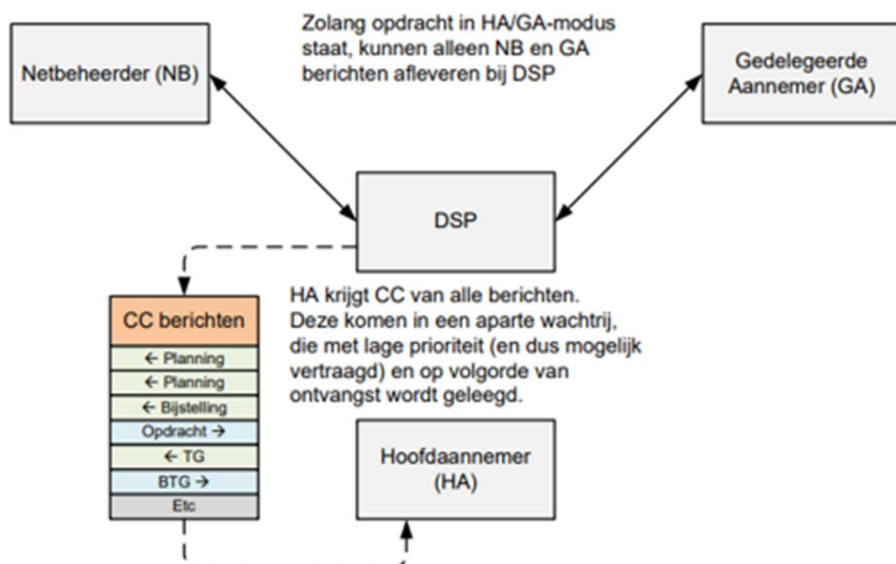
Netbeheerder (NB)

Zolang opdracht in HA/GA-modus staat, kunnen alleen NB en GA berichten afleveren bij DSP

Gedelegeerde Aannemer (GA)

DSP

CC berichten

← Planning

← Planning

← Bijstelling

Opdracht →

← TG

BTG →

Etc

HA krijgt CC van alle berichten. Deze komen in een aparte wachtrij, die met lage prioriteit (en dus mogelijk vertraagd) en op volgorde van ontvangst wordt geleegd.

Hoofdaannemer (HA)